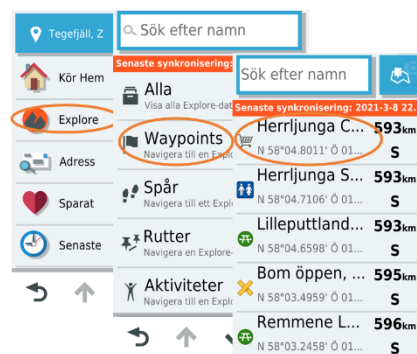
Tegefjäll, Z

Kör Hem

Explore

Adress

Sparat

Senaste

Sök efter namn

Senaste synkronisering:

Alla
Visa alla Explore-dat

Waypoints
Navigera till en Explo

Spår
Navigera till ett Explo

Rutter
Navigera till en Explore-

Aktiviteter
Navigera till en Explo

Sök efter namn

Senaste synkronisering: 2021-3-8 22.

Herrljunga C... 593km
N 58°04.8011' Ö 01... S

Herrljunga S... 593km
N 58°04.7106' Ö 01... S

Lilleputtland... 593km
N 58°04.6598' Ö 01... S

Bom öppen, ... 595km
N 58°03.4959' Ö 01... S

Remmene L... 596km
N 58°03.2458' Ö 01... S